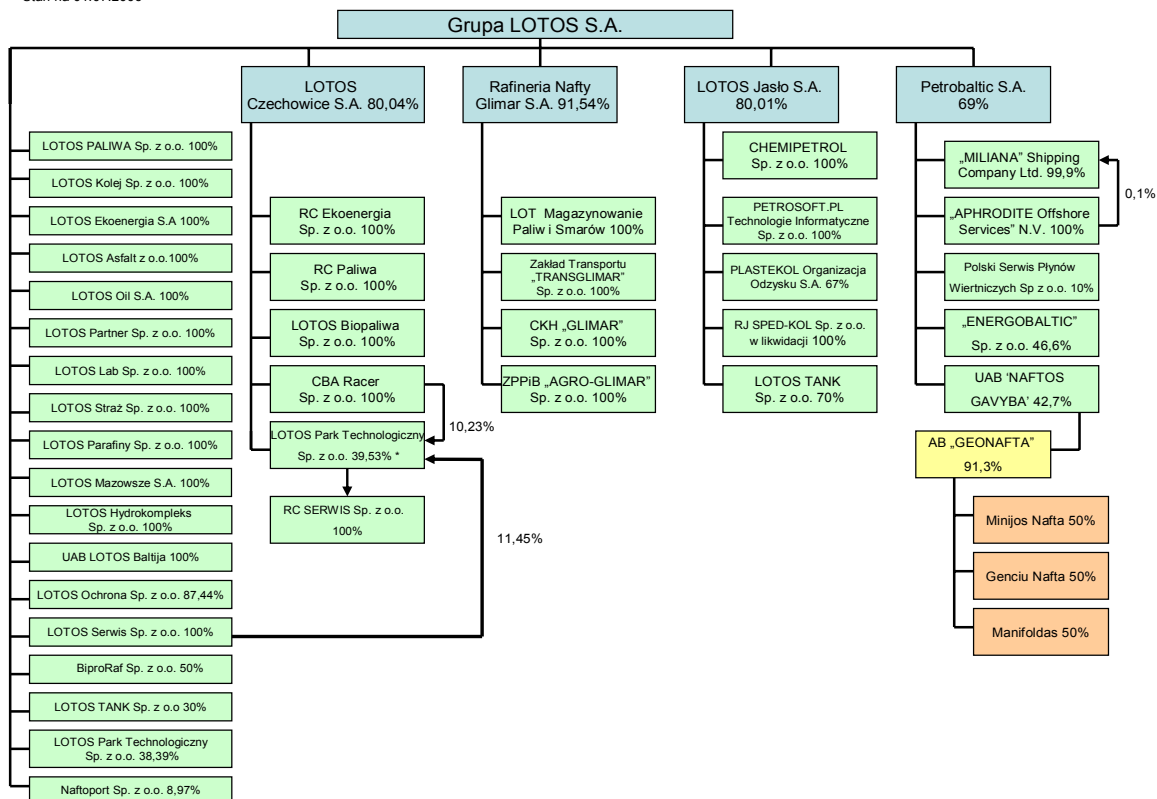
Stan na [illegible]

Grupa LOTOS S.A.

LOTOS Czechowice S.A. 80,04%

Rafineria Nafty Glimar S.A. 91,54%

LOTOS Jasło S.A. 80,01%

Petrobaltic S.A. 69%

LOTOS PALIWA Sp. z o.o. 100%

LOTOS Kolej Sp. z o.o. 100%

LOTOS Ekoenergia S.A 100%

LOTOS Asfalt z o.o.100%

LOTOS Oil S.A. 100%

LOTOS Partner Sp. z o.o. 100%

LOTOS Lab Sp. z o.o. 100%

LOTOS Straż Sp. z o.o. 100%

LOTOS Parafiny Sp. z o.o. 100%

LOTOS Mazowsze S.A. 100%

LOTOS Hydrokompleks Sp. z o.o. 100%

UAB LOTOS Baltija 100%

LOTOS Ochrona Sp. z o.o. 87,44%

LOTOS Serwis Sp. z o.o. 100%

BiproRaf Sp. z o.o. 50%

LOTOS TANK Sp. z o.o 30%

LOTOS Park Technologiczny Sp. z o.o. 38,39%

Naftoport Sp. z o.o. 8,97%

RC Ekoenergia Sp. z o.o. 100%

RC Paliwa Sp. z o.o. 100%

LOTOS Biopaliwa Sp. z o.o. 100%

CBA Racer Sp. z o.o. 100%

10,23%

LOTOS Park Technologiczny Sp. z o.o. 39,53% *

RC SERWIS Sp. z o.o. 100%

11,45%

LOT Magazynowanie Paliw i Smarów 100%

Zakład Transportu „TRANSGLIMAR" Sp. z o.o. 100%

CKH „GLIMAR" Sp. z o.o. 100%

ZPPiB „AGRO-GLIMAR" Sp. z o.o. 100%

CHEMIPETROL Sp. z o.o. 100%

PETROSOFT.PL Technologie Informatyczne Sp. z o.o. 100%

PLASTEKOL Organizacja Odzysku S.A. 67%

RJ SPED-KOL Sp. z o.o. w likwidacji 100%

LOTOS TANK Sp. z o.o. 70%

„MILIANA" Shipping Company Ltd. 99,9%

0,1%

„APHRODITE Offshore Services" N.V. 100%

Polski Serwis Płynów Wiertniczych Sp z o.o. 10%

„ENERGOBALTIC" Sp. z o.o. 46,6%

UAB 'NAFTOS GAVYBA' 42,7%

AB „GEONAFTA" 91,3%

Minijos Nafta 50%

Genciu Nafta 50%

Manifoldas 50%